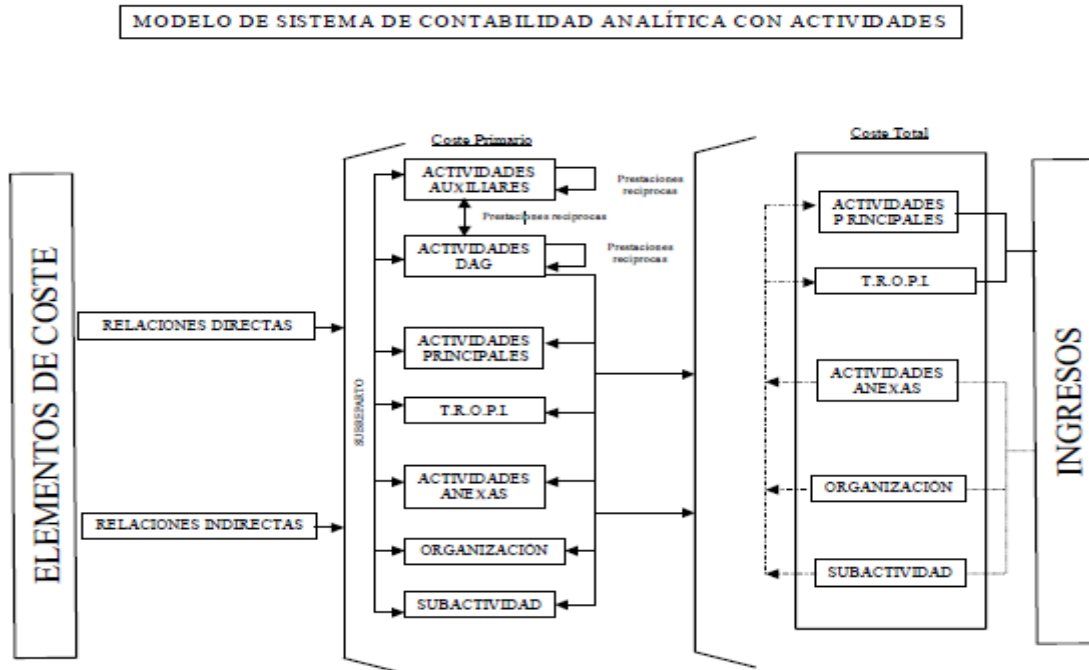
MODELO DE SISTEMA DE CONTABILIDAD ANALÍTICA CON ACTIVIDADES

ELEMENTOS DE COSTE

RELACIONES DIRECTAS

RELACIONES INDIRECTAS

SUBREPARTO

Coste Primario

ACTIVIDADES AUXILIARES

Prestaciones reciprocas

Prestaciones reciprocas

ACTIVIDADES DAG

Prestaciones reciprocas

ACTIVIDADES PRINCIPALES

T.R.O.P.I.

ACTIVIDADES ANEXAS

ORGANIZACIÓN

SUBACTIVIDAD

Coste Total

ACTIVIDADES PRINCIPALES

T.R.O.P.I.

ACTIVIDADES ANEXAS

ORGANIZACIÓN

SUBACTIVIDAD

INGRESOS